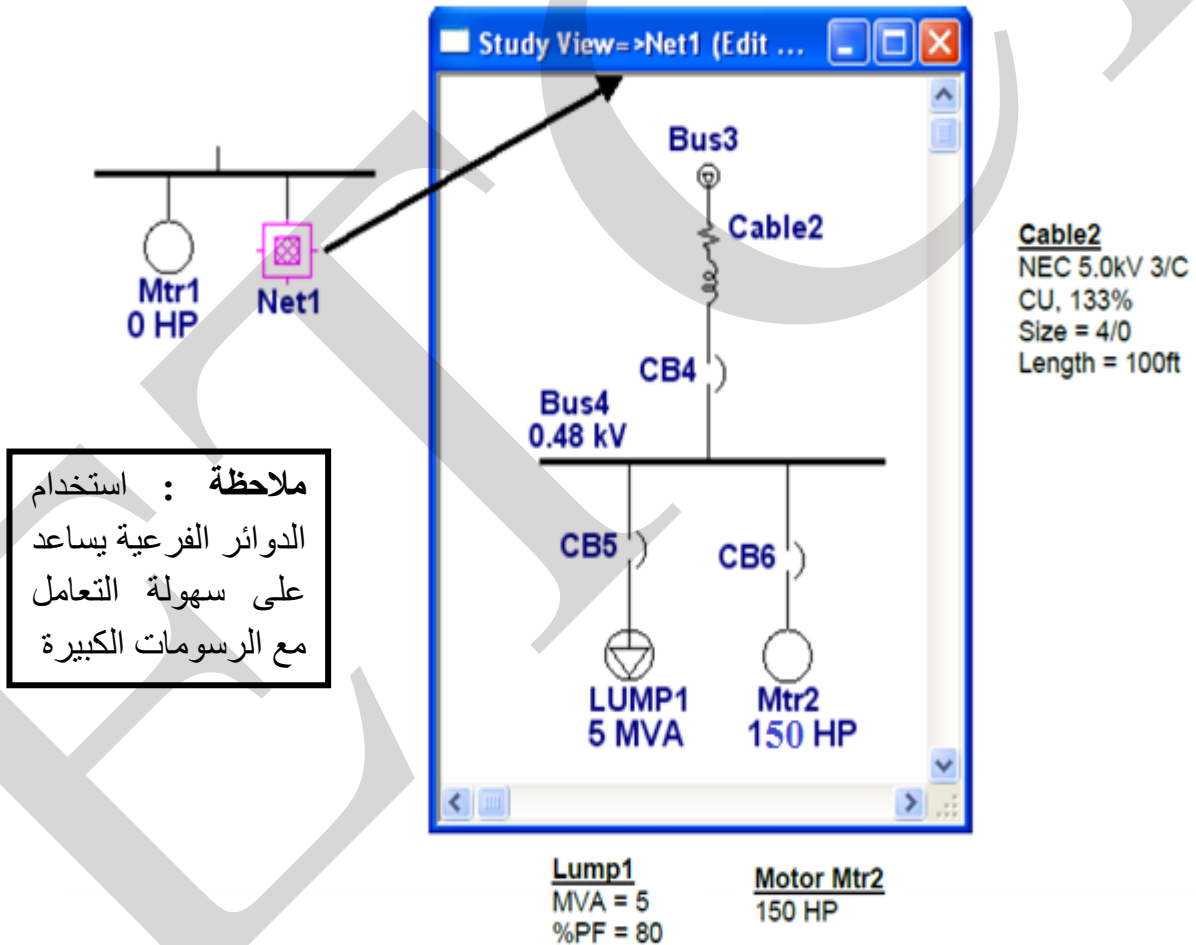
Mtr1
0 HP

Net1

Study View=>Net1 (Edit ...

Bus3

Cable2

CB4

Bus4
0.48 kV

CB5

CB6

LUMP1
5 MVA

Mtr2
150 HP

Cable2
NEC 5.0kV 3/C
CU, 133%
Size = 4/0
Length = 100ft

ملاحظة : استخدام الدوائر الفرعية يساعد على سهولة التعامل مع الرسومات الكبيرة

Lump1
MVA = 5
%PF = 80

Motor Mtr2
150 HP